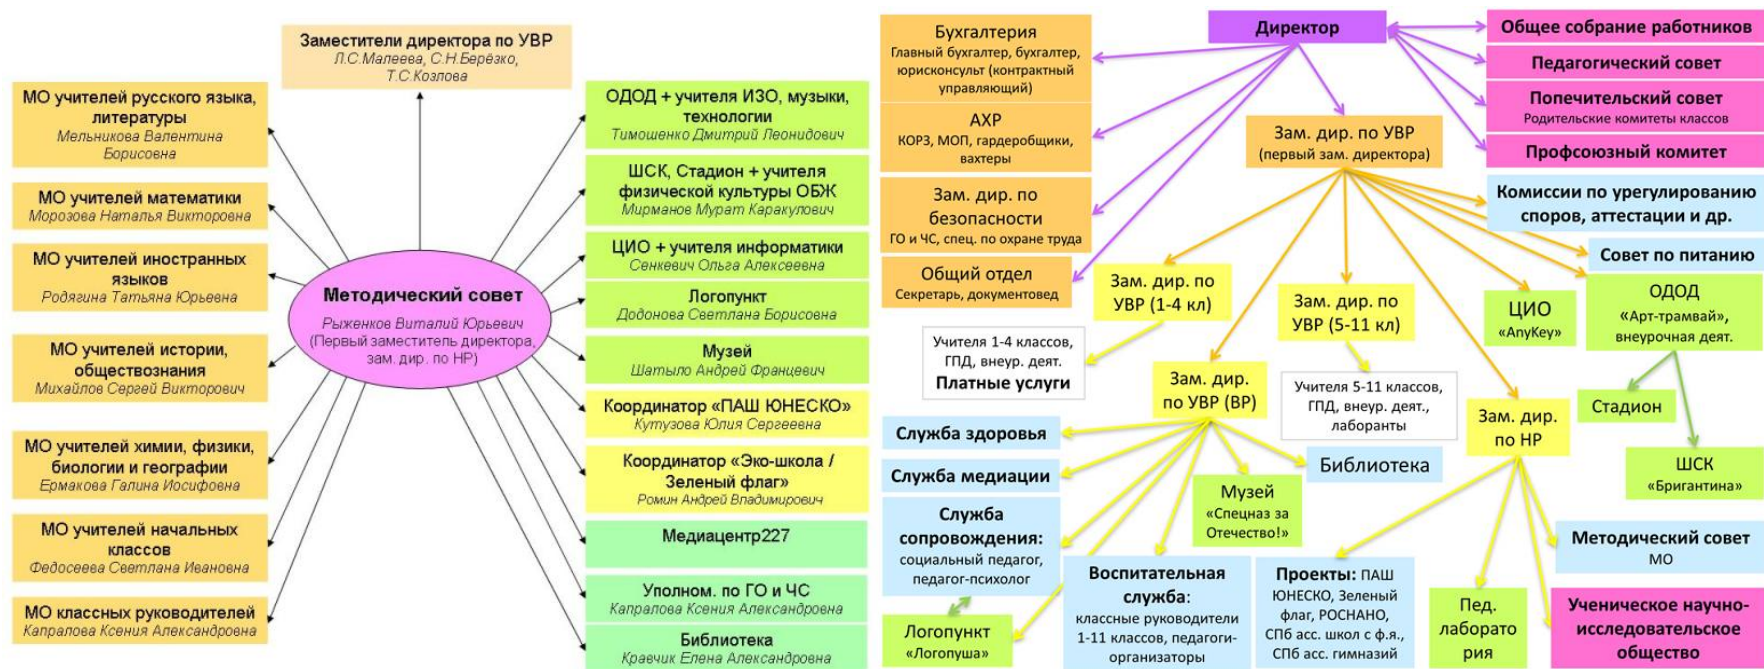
Заместители директора по УВР
Л.С.Малеева, С.Н.Берёзко, Т.С.Козлова

МО учителей русского языка, литературы
Мельникова Валентина Борисовна

МО учителей математики
Морозова Наталья Викторовна

МО учителей иностранных языков
Родягина Татьяна Юрьевна

МО учителей истории, обществознания
Михайлов Сергей Викторович

МО учителей химии, физики, биологии и географии
Ермакова Галина Иосифовна

МО учителей начальных классов
Федосеева Светлана Ивановна

МО классных руководителей
Капралова Ксения Александровна

Методический совет
Рыженков Виталий Юрьевич
(Первый заместитель директора, зам. дир. по НР)

ОДОД + учителя ИЗО, музыки, технологии
Тимошенко Дмитрий Леонидович

ШСК, Стадион + учителя физической культуры ОБЖ
Мирманов Мурат Каракулович

ЦИО + учителя информатики
Сенкевич Ольга Алексеевна

Логопункт
Додонова Светлана Борисовна

Музей
Шатыло Андрей Францевич

Координатор «ПАШ ЮНЕСКО»
Кутузова Юлия Сергеевна

Координатор «Эко-школа / Зеленый флаг»
Ромин Андрей Владимирович

Медиацентр227

Уполном. по ГО и ЧС
Капралова Ксения Александровна

Библиотека
Кравчик Елена Александровна

Бухгалтерия
Главный бухгалтер, бухгалтер, юрисконсульт (контрактный управляющий)

АХР
КОРЗ, МОП, гардеробщики, вахтеры

Зам. дир. по безопасности
ГО и ЧС, спец. по охране труда

Общий отдел
Секретарь, документовед

Директор

Общее собрание работников

Педагогический совет

Попечительский совет
Родительские комитеты классов

Профсоюзный комитет

Комиссии по урегулированию споров, аттестации и др.

Совет по питанию

Зам. дир. по УВР
(первый зам. директора)

Зам. дир. по УВР (1-4 кл)

Зам. дир. по УВР (5-11 кл)

ЦИО
«AnyKey»

ОДОД
«Арт-трамвай», внеурочная деят.

Учителя 1-4 классов, ГПД, внеур. деят.
Платные услуги

Зам. дир. по УВР (ВР)

Учителя 5-11 классов, ГПД, внеур. деят., лаборанты

Зам. дир. по НР

Стадион

ШСК
«Бригантина»

Служба здоровья

Служба медиации

Библиотека

Музей
«Спецназ за Отечество!»

Служба сопровождения:
социальный педагог, педагог-психолог

Методический совет
МО

Логопункт
«Логопуша»

Воспитательная служба:
классные руководители 1-11 классов, педагоги-организаторы

Проекты: ПАШ ЮНЕСКО, Зеленый флаг, РОСНАНО, СПб асс. школ с ф.я., СПб асс. гимназий

Пед. лаборатория

Ученическое научно-исследовательское общество